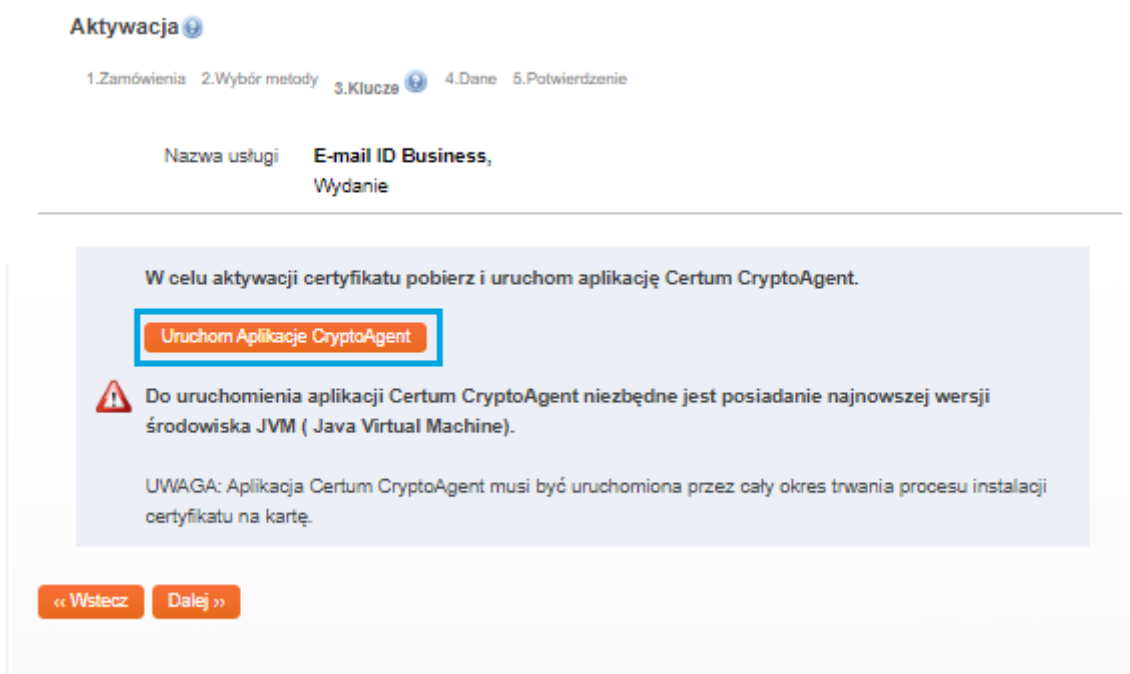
Aktywacja

1.Zamówienia 2.Wybór metody 3.Klucze 4.Dane 5.Potwierdzenie

Nazwa usługi E-mail ID Business, Wydanie

W celu aktywacji certyfikatu pobierz i uruchom aplikację Certum CryptoAgent.

Uruchom Aplikacje CryptoAgent

Do uruchomienia aplikacji Certum CryptoAgent niezbędne jest posiadanie najnowszej wersji środowiska JVM ( Java Virtual Machine).

UWAGA: Aplikacja Certum CryptoAgent musi być uruchomiona przez cały okres trwania procesu instalacji certyfikatu na kartę.

‹‹ Wstecz Dalej ››